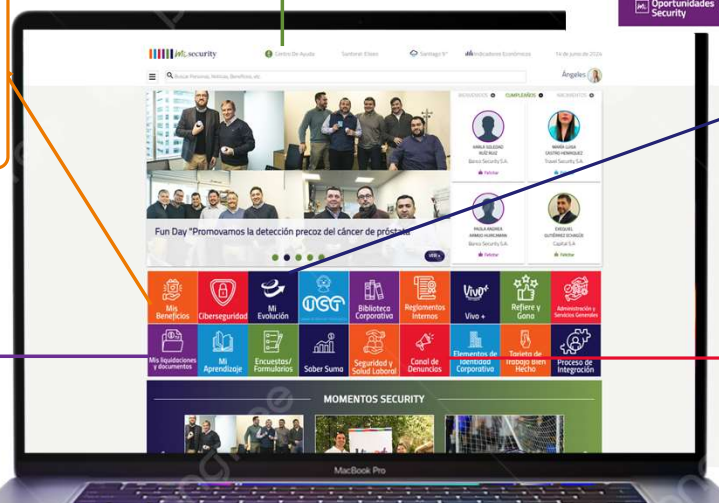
Oportunidades Security

security

Centro de Ayuda

Santiago

Indicadores Económicos

Buscar Personas, Noticias, Beneficios, etc

Ángeles

CUMPLEAÑOS

Banco Security S.A.

Travel Security S.A.

Felicitar

Banco Security S.A.

Capital S.A.

Felicitar

Fun Day "Promovamos la detección precoz del cáncer de próstata"

Mis Beneficios

Ciberseguridad

Mi Evolución

Biblioteca Corporativa

Reglamentos Internos

Vivo +

Refiere y Gana

Administración y Servicios Generales

Mis liquidaciones y documentos

Mi Aprendizaje

Encuestas/ Formularios

Saber Suma

Seguridad y Salud Laboral

Canal de Denuncias

Elementos de Identidad Corporativa

Tarjeta de Trabajo Bien Hecho

Proceso de Integración

MOMENTOS SECURITY

MacBook Pro